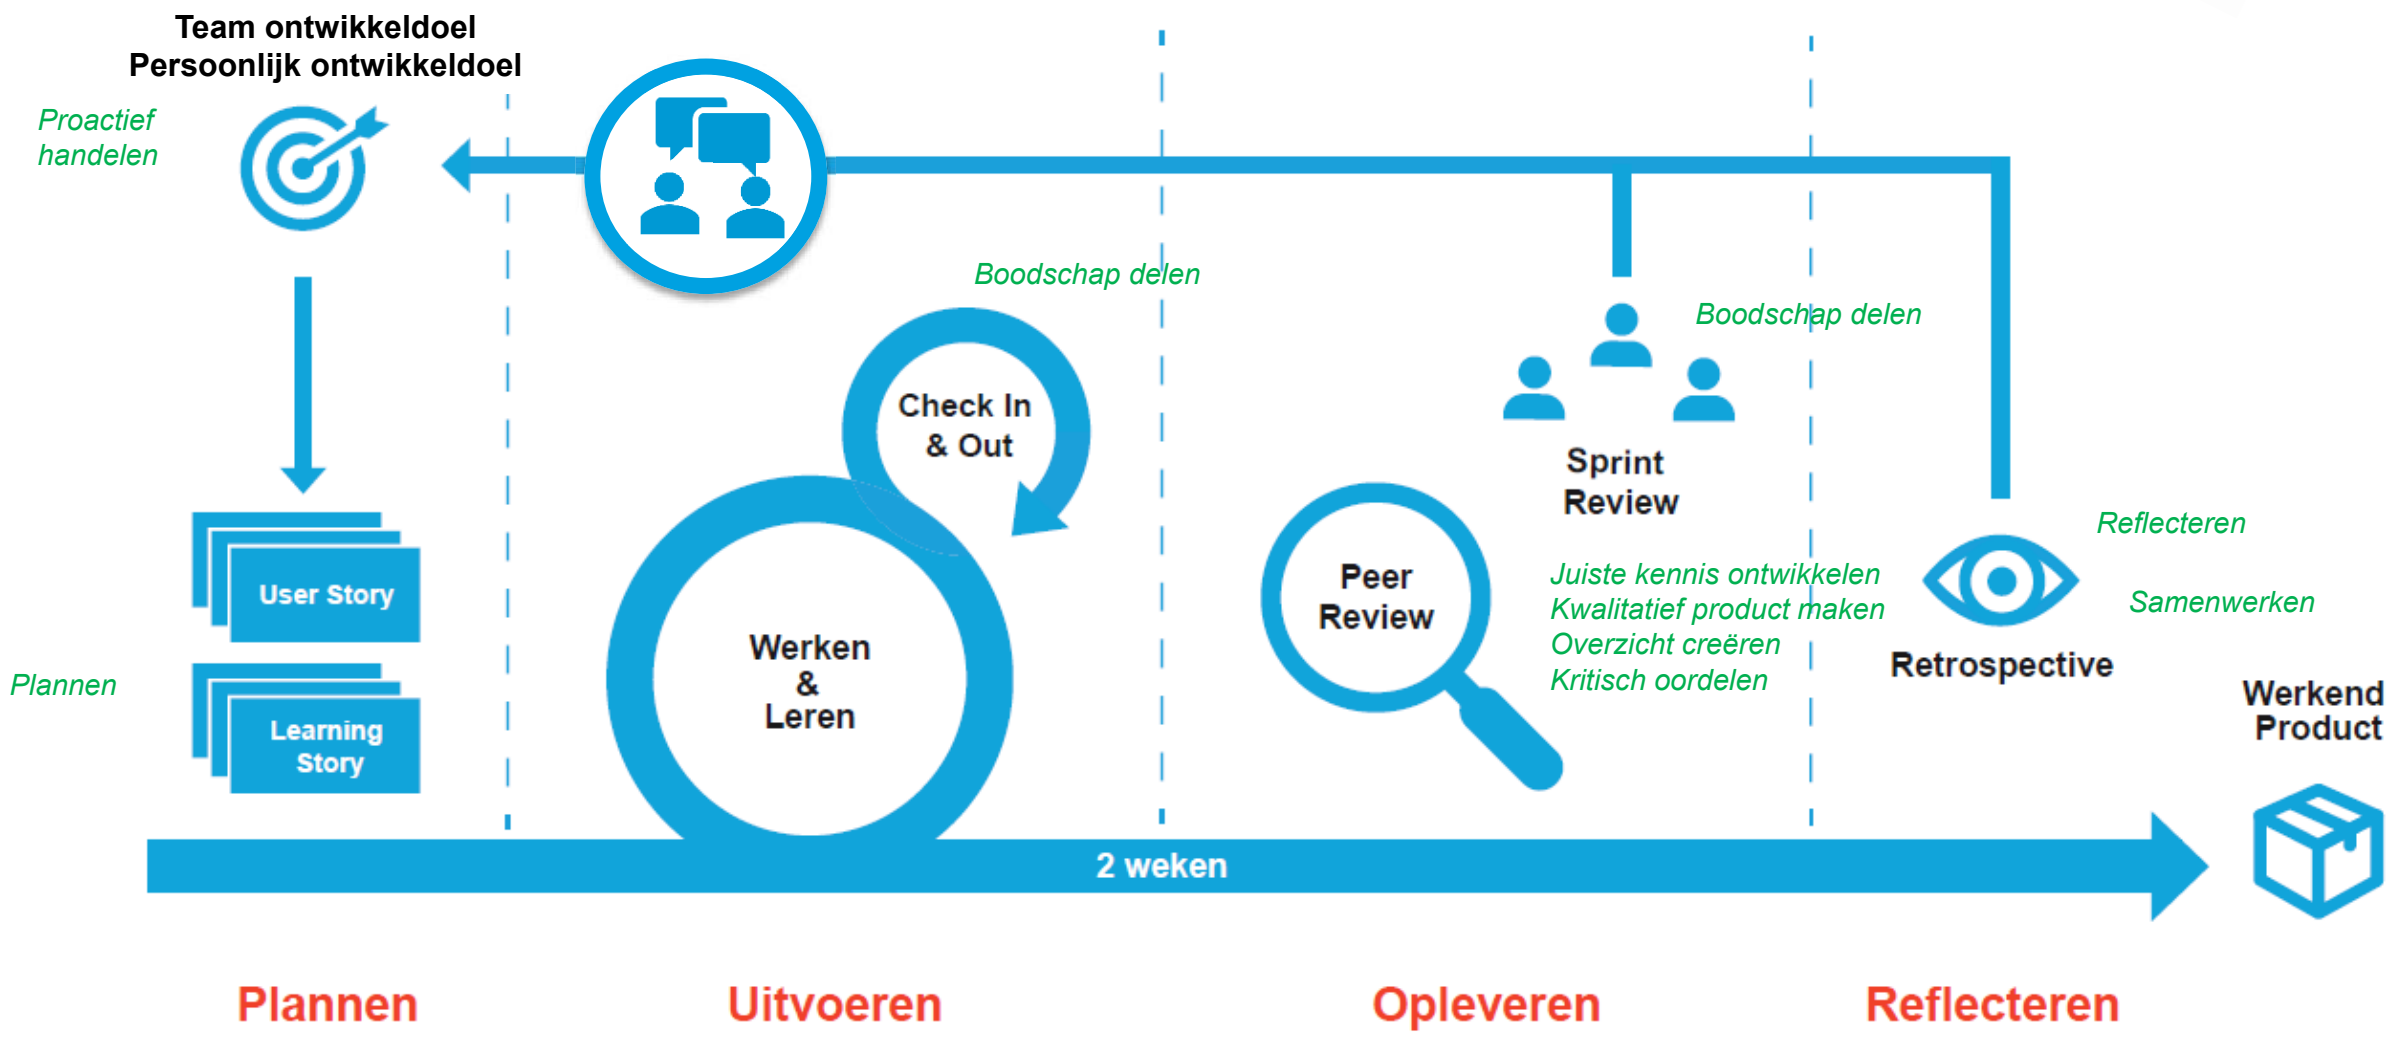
Team ontwikkeldoel
Persoonlijk ontwikkeldoel

Proactief handelen

Boodschap delen

Boodschap delen

Check In & Out

Sprint Review

User Story

Learning Story

Plannen

Werken & Leren

Peer Review

Juiste kennis ontwikkelen
Kwalitatief product maken
Overzicht creëren
Kritisch oordelen

Reflecteren

Samenwerken

Retrospective

Werkend Product

2 weken

Plannen

Uitvoeren

Opleveren

Reflecteren